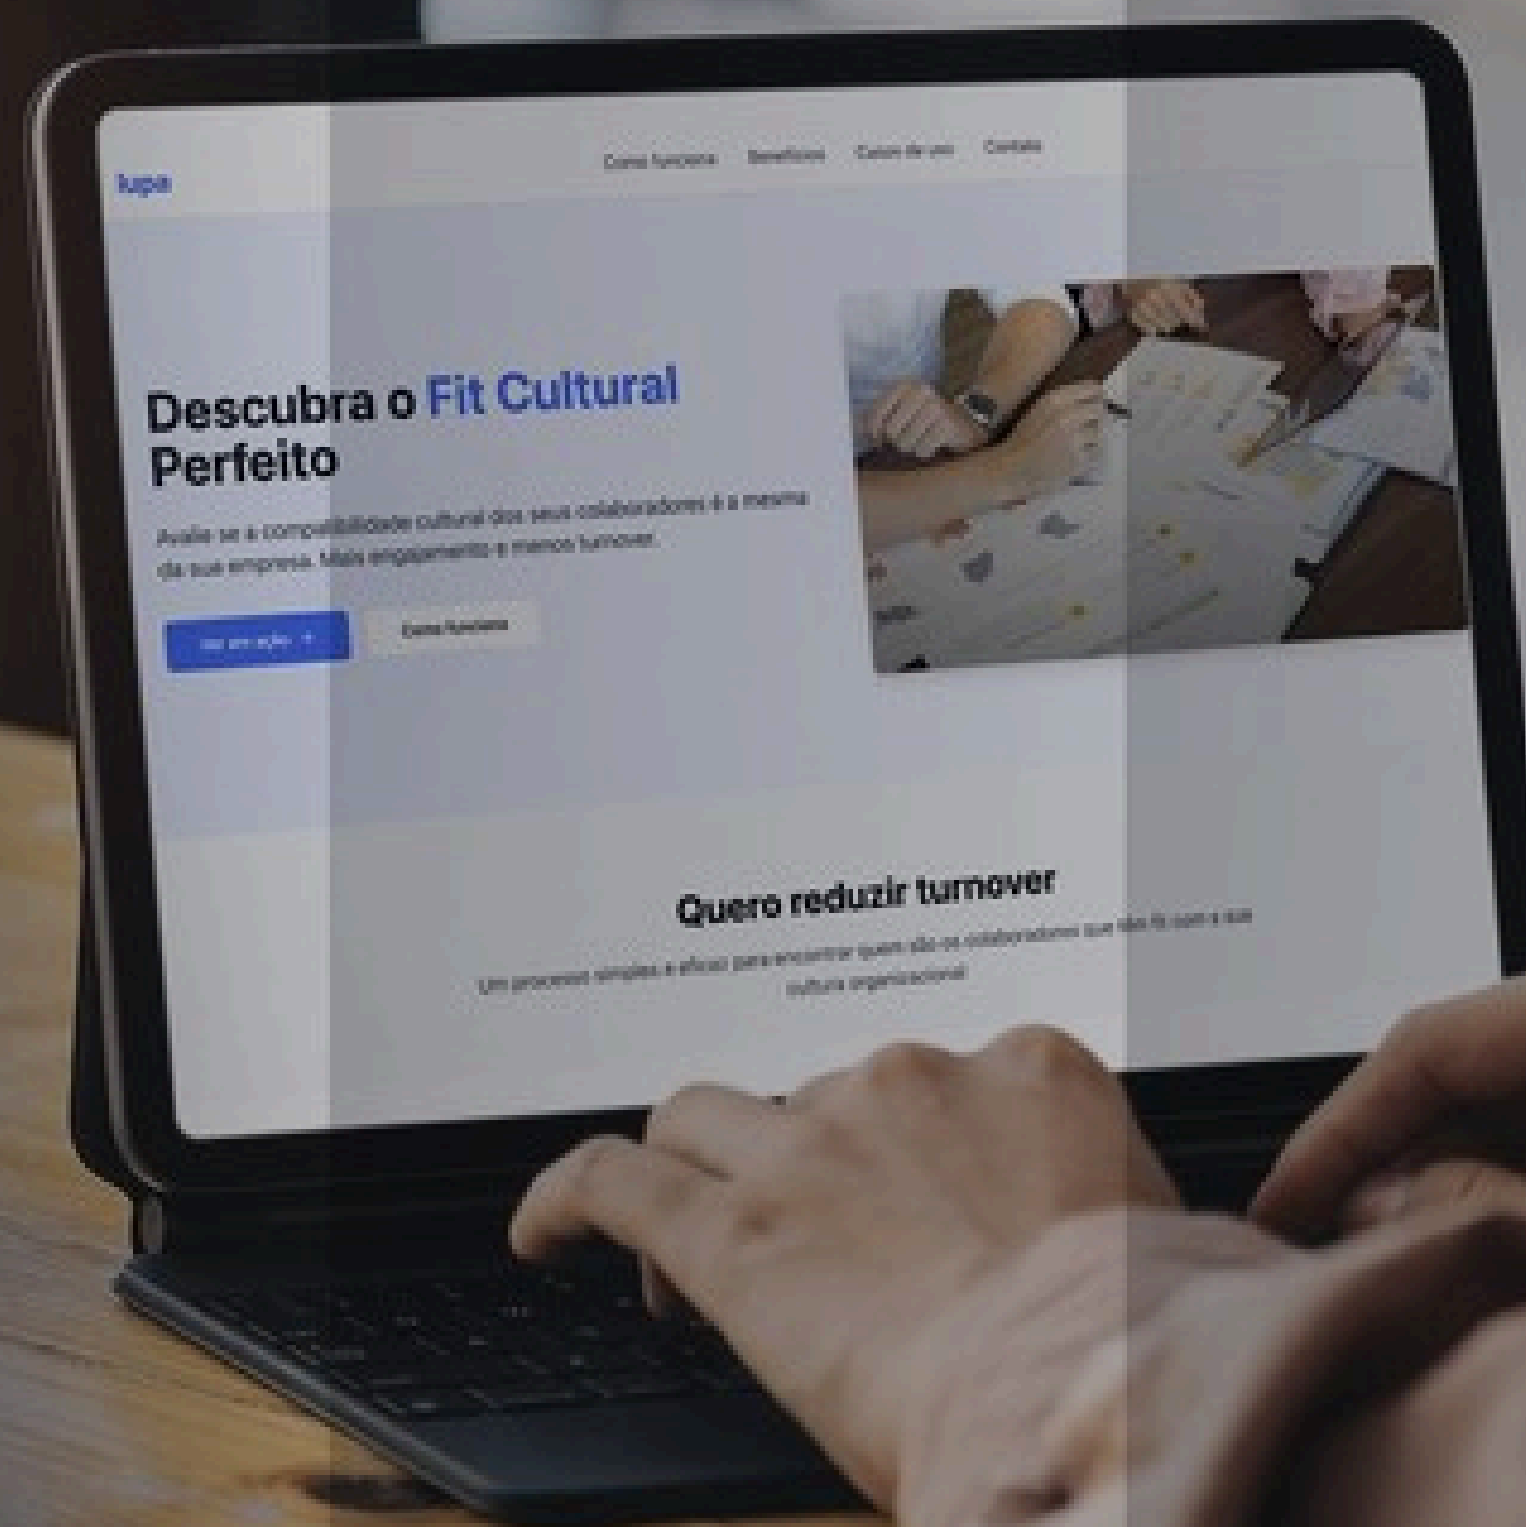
lupa

Como funciona Benefícios Casos de uso Contato

Descubra o Fit Cultural Perfeito

Avalie se a compatibilidade cultural dos seus colaboradores é a mesma da sua empresa. Mais engajamento e menos turnover.

Ver em ação → Como funciona

Quero reduzir turnover

Um processo simples e eficaz para encontrar quem são os colaboradores que não fit com a sua cultura organizacional